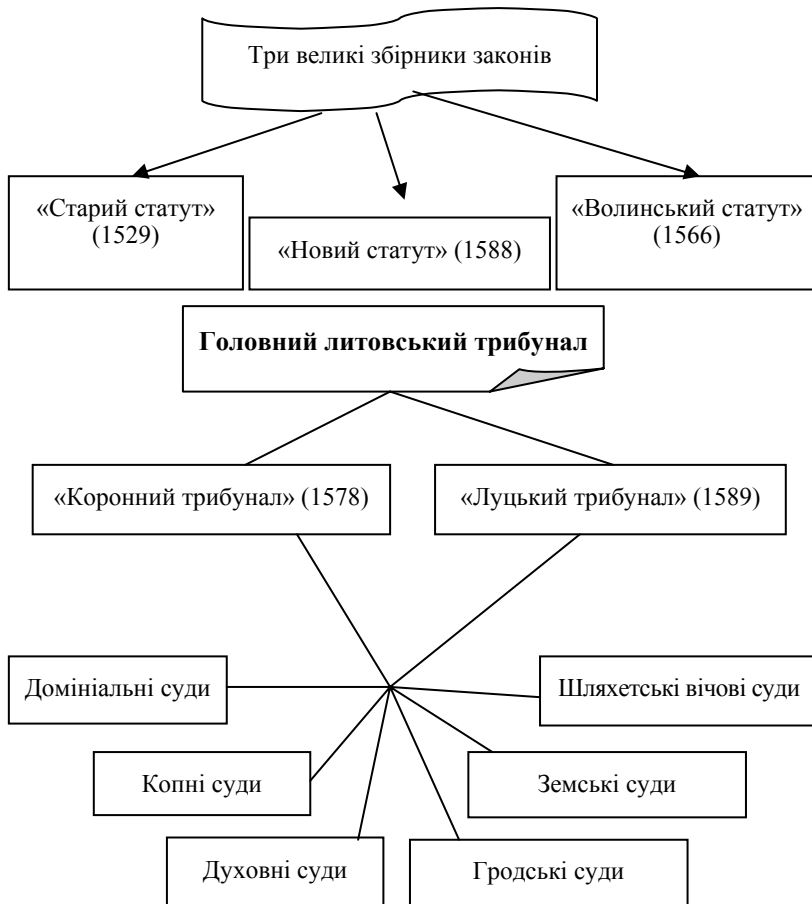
Три великі збірники законів

«Старий статут» (1529)

«Новий статут» (1588)

«Волинський статут» (1566)

**Головний литовський трибунал**

«Коронний трибунал» (1578)

«Луцький трибунал» (1589)

Домініальні суди

Шляхетські вічові суди

Копні суди

Земські суди

Духовні суди

Гродські суди